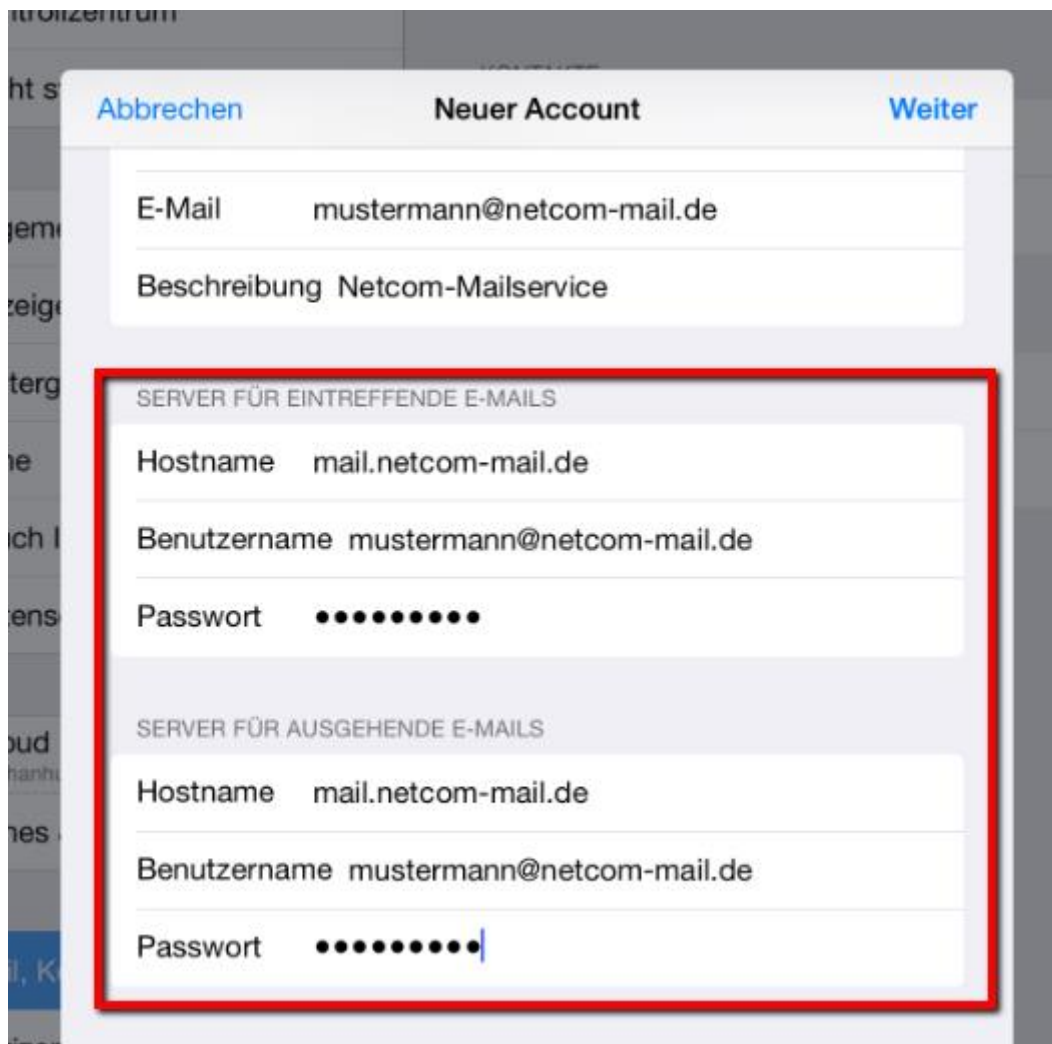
trollzentrum

ht s

gem

zeig

terg

ne

ch I

tens

oud

hes

l, K

Abbrechen Neuer Account Weiter

E-Mail mustermann@netcom-mail.de

Beschreibung Netcom-Mailservice

SERVER FÜR EINTREFFENDE E-MAILS

Hostname mail.netcom-mail.de

Benutzername mustermann@netcom-mail.de

Passwort ●●●●●●●●●

SERVER FÜR AUSGEHENDE E-MAILS

Hostname mail.netcom-mail.de

Benutzername mustermann@netcom-mail.de

Passwort ●●●●●●●●●